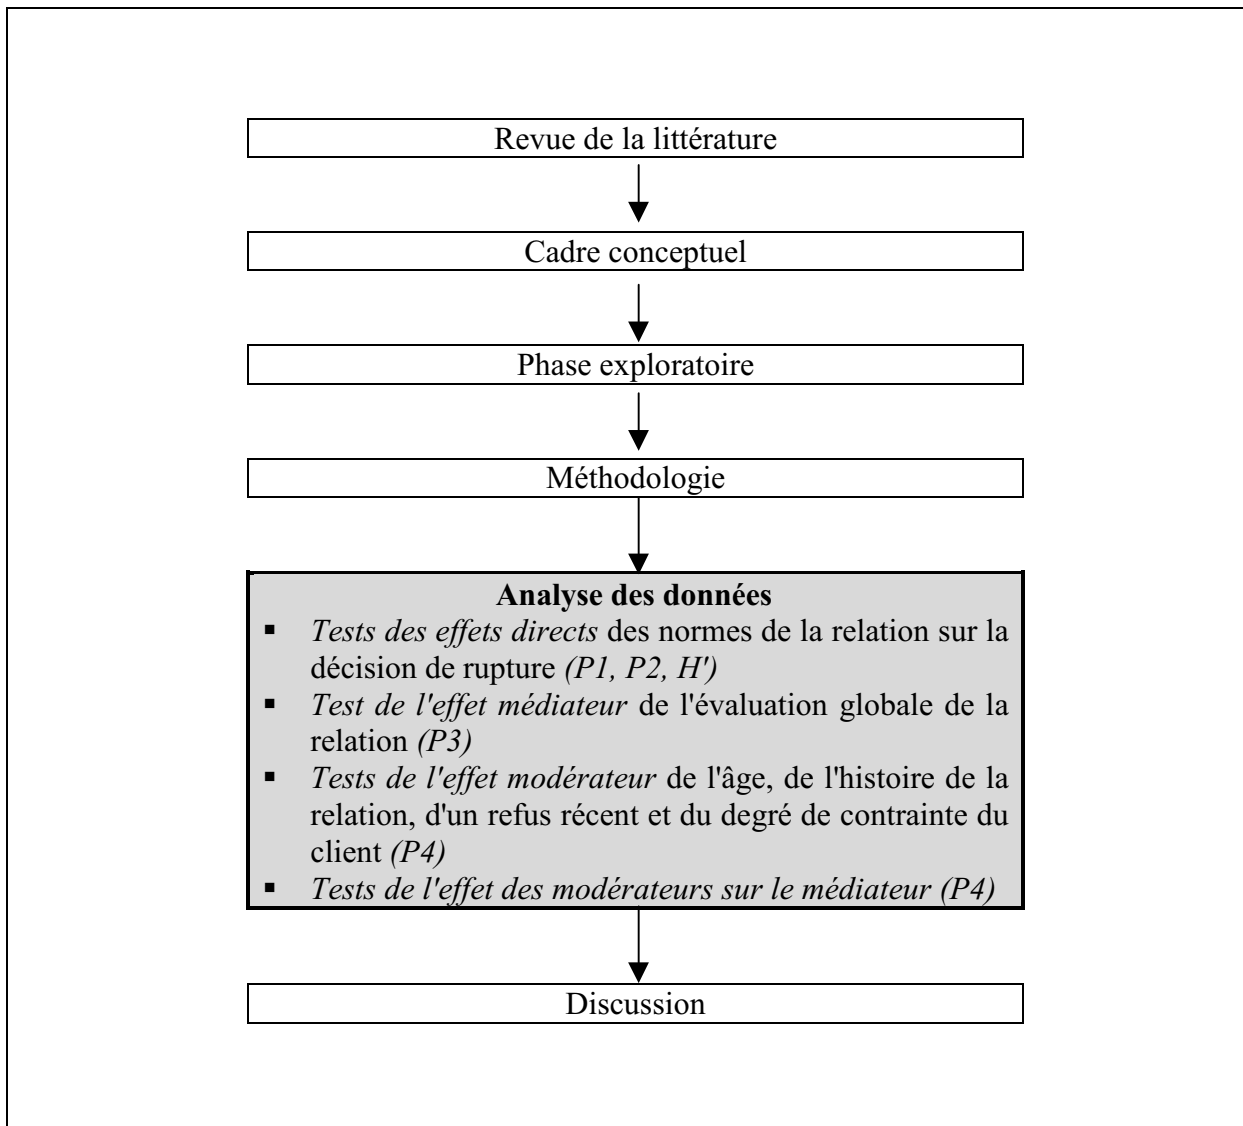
Revue de la littérature

Cadre conceptuel

Phase exploratoire

Méthodologie

**Analyse des données**

- *Tests des effets directs* des normes de la relation sur la décision de rupture *(P1, P2, H')*
- *Test de l'effet médiateur* de l'évaluation globale de la relation *(P3)*
- *Tests de l'effet modérateur* de l'âge, de l'histoire de la relation, d'un refus récent et du degré de contrainte du client *(P4)*
- *Tests de l'effet des modérateurs sur le médiateur (P4)*

Discussion